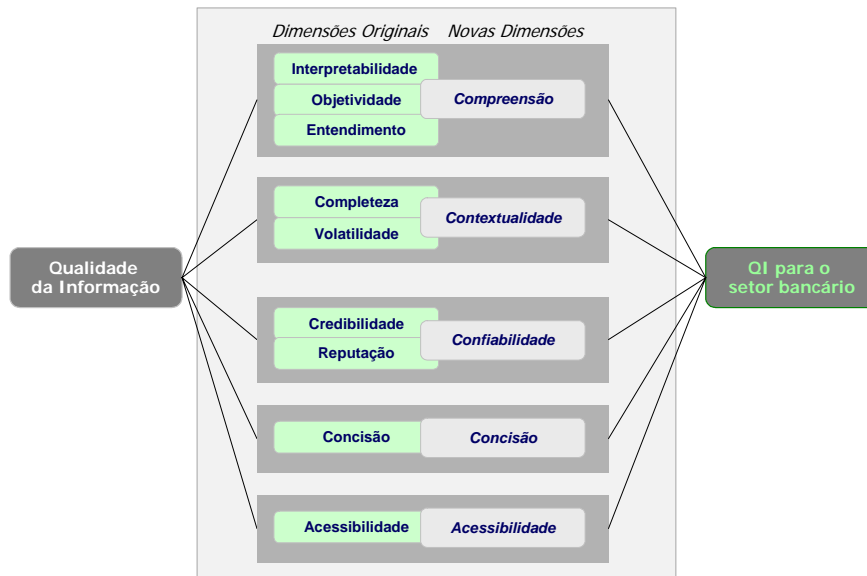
Dimensões Originais Novas Dimensões

Qualidade da Informação

Interpretabilidade
Objetividade
Entendimento
Compreensão

Completeza
Volatilidade
Contextualidade

Credibilidade
Reputação
Confiabilidade

Concisão
Concisão

Acessibilidade
Acessibilidade

QI para o setor bancário